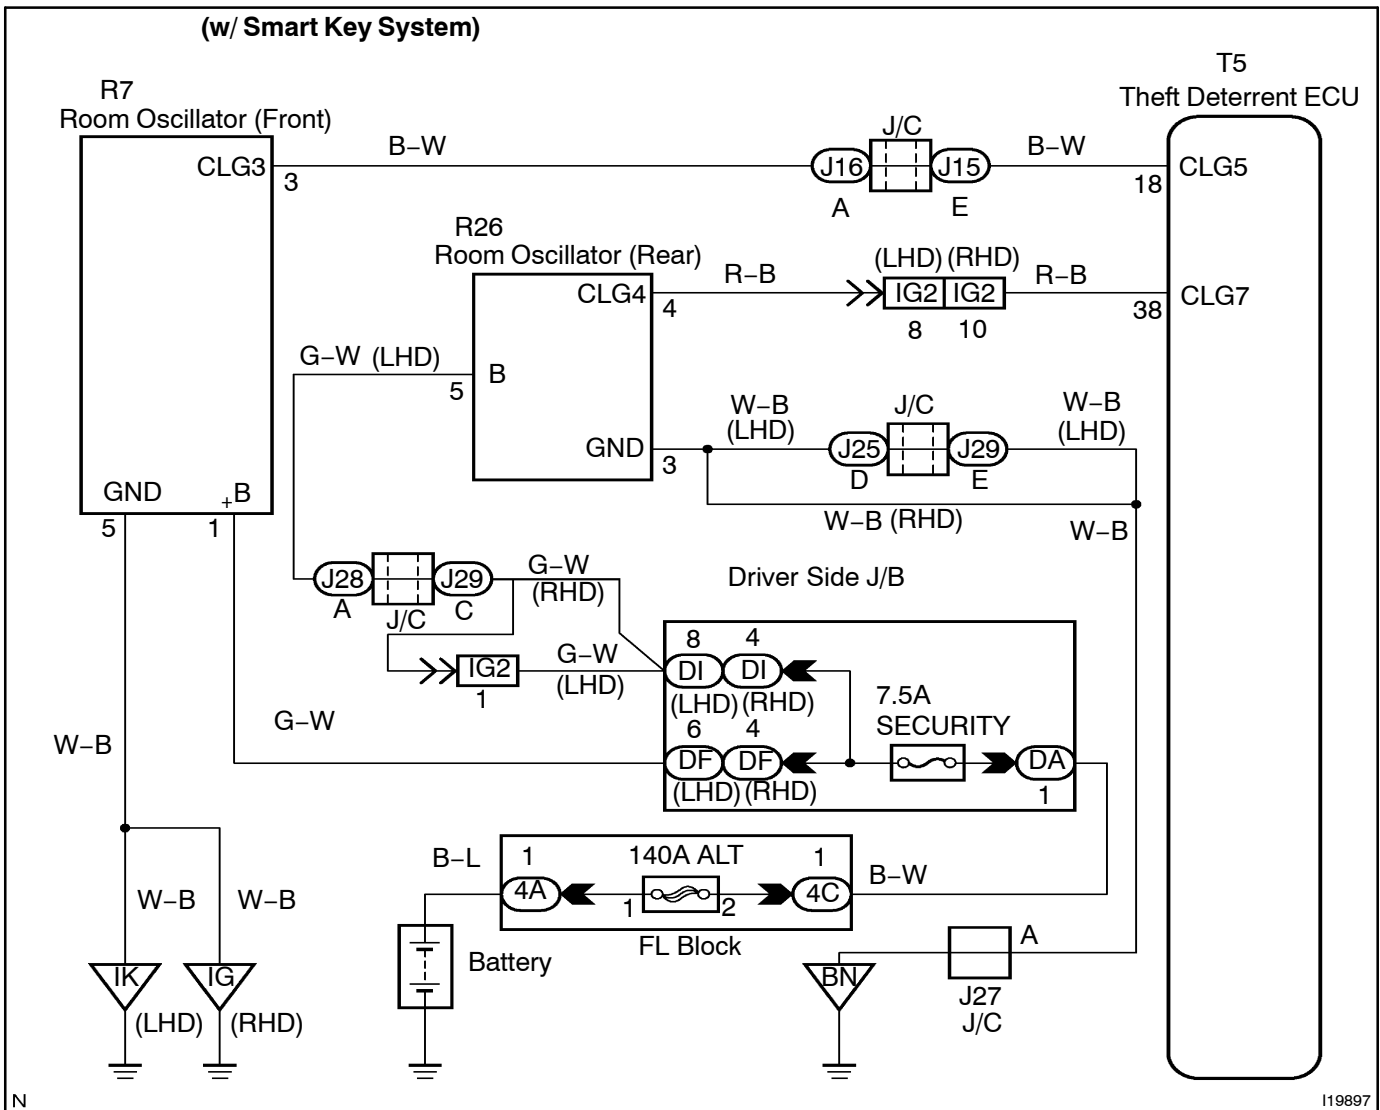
(w/ Smart Key System)

R7
Room Oscillator (Front)

T5
Theft Deterrent ECU

CLG3 3 B–W J16 A J/C J15 E B–W 18 CLG5

R26
Room Oscillator (Rear)

CLG4 4 R–B (LHD) IG2 8 (RHD) IG2 10 R–B 38 CLG7

G–W (LHD) 5 B

GND 3 W–B (LHD) J25 D J/C J29 E W–B (LHD)

W–B (RHD) W–B

GND 5 +B 1

J28 A J/C J29 C G–W (RHD)

Driver Side J/B

IG2 1 G–W (LHD)

8 DI (LHD) 4 DI (RHD)

7.5A SECURITY

G–W

W–B

6 DF (LHD) 4 DF (RHD) DA 1

B–L 1 4A 140A ALT 1 2 1 4C B–W

FL Block

W–B W–B

Battery

BN A J27 J/C

IK (LHD) IG (RHD)

N

I19897